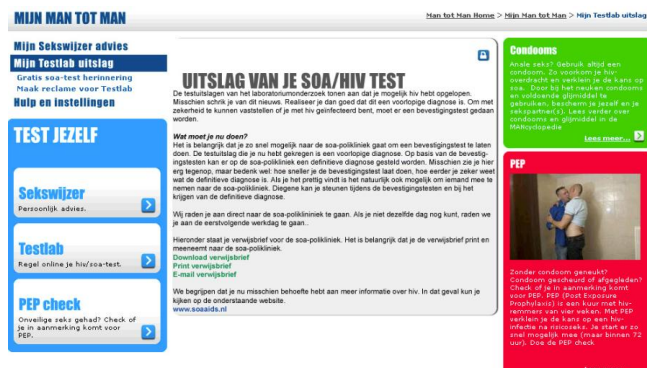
MIJN MAN TOT MAN

Man tot Man Home > Mijn Man tot Man > Mijn Testlab uitslag

Mijn Sekswijzer advies
Mijn Testlab uitslag
Gratis soa-test herinnering
Maak reclame voor Testlab
Hulp en instellingen

TEST JEZELF

Sekswijzer
Persoonlijk advies.

Testlab
Regel online je hiv/soa-test.

PEP check
Onveilige seks gehad? Check of je in aanmerking komt voor PEP.

UITSLAG VAN JE SOA/HIV TEST

De testuitslagen van het laboratoriumonderzoek tonen aan dat je mogelijk hiv hebt opgelopen. Misschien schrik je van dit nieuws. Realiseer je dan goed dat dit een voorlopige diagnose is. Om met zekerheid te kunnen vaststellen of je met hiv geïnfecteerd bent, moet er een bevestigingstest gedaan worden.

Wat moet je nu doen?
Het is belangrijk dat je zo snel mogelijk naar de soa-polikliniek gaat om een bevestigingstest te laten doen. De testuitslag die je nu hebt gekregen is een voorlopige diagnose. Op basis van de bevestigingstesten kan er op de soa-polikliniek een definitieve diagnose gesteld worden. Misschien zie je hier erg tegenop, maar bedenk wel: hoe sneller je de bevestigingstest laat doen, hoe eerder je zeker weet wat de definitieve diagnose is. Als je het prettig vindt is het natuurlijk ook mogelijk om iemand mee te nemen naar de soa-polikliniek. Diegene kan je steunen tijdens de bevestigingstesten en bij het krijgen van de definitieve diagnose.

Wij raden je aan direct naar de soa-polikliniek te gaan. Als je niet dezelfde dag nog kunt, raden we je aan de eerstvolgende werkdag te gaan..

Hieronder staat je verwijsbrief voor de soa-polikliniek. Het is belangrijk dat je de verwijsbrief print en meeneemt naar de soa-polikliniek.
Download verwijsbrief
Print verwijsbrief
E-mail verwijsbrief

We begrijpen dat je nu misschien behoefte hebt aan meer informatie over hiv. In dat geval kun je kijken op de onderstaande website.
www.soaaids.nl

Condooms
Anale seks? Gebruik altijd een condoom. Zo voorkom je hiv-overdracht en verklein je de kans op soa. Door bij het neuken condooms en voldoende glijmiddel te gebruiken, bescherm je jezelf en je sekspartner(s). Lees verder over condooms en glijmiddel in de MANcyclopedie
Lees meer...

PEP
Zonder condoom geneukt? Condoom gescheurd of afgegleden? Check of je in aanmerking komt voor PEP. PEP (Post Exposure Prophylaxis) is een kuur met hivremmers van vier weken. Met PEP verklein je de kans op een hiv-infectie na risicoseks. Je start er zo snel mogelijk mee (maar binnen 72 uur). Doe de PEP check